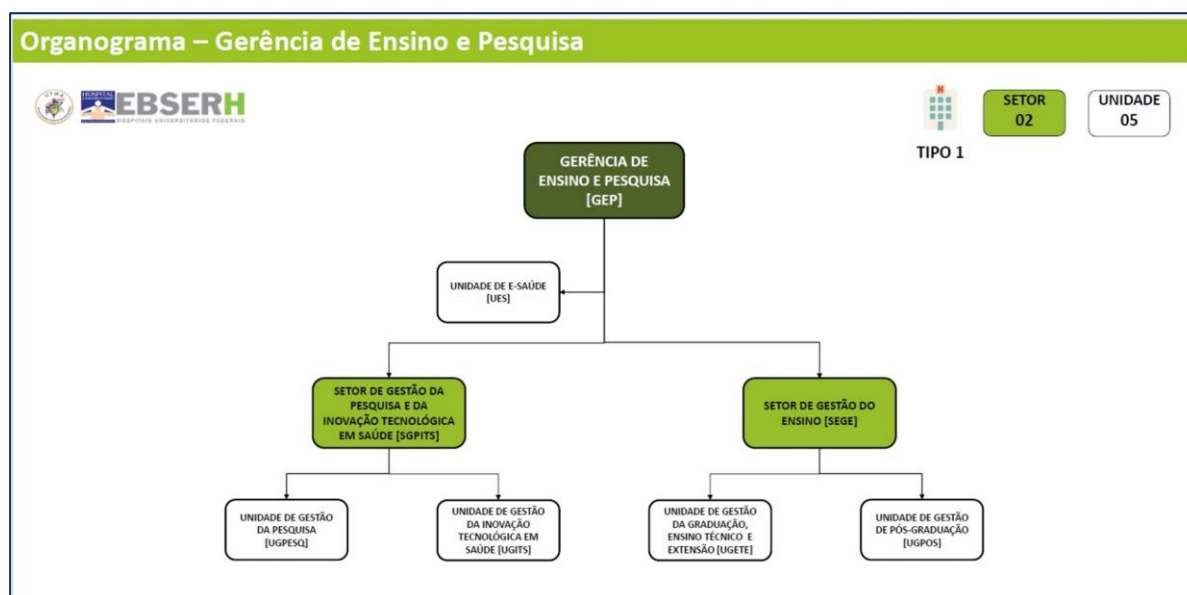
Organograma – Gerência de Ensino e Pesquisa

EBSERH
HOSPITAIS UNIVERSITÁRIOS FEDERAIS

TIPO 1

SETOR
02

UNIDADE
05

GERÊNCIA DE ENSINO E PESQUISA [GEP]

UNIDADE DE E-SAÚDE [UES]

SETOR DE GESTÃO DA PESQUISA E DA INOVAÇÃO TECNOLÓGICA EM SAÚDE [SGPITS]

SETOR DE GESTÃO DO ENSINO [SEGE]

UNIDADE DE GESTÃO DA PESQUISA [UGPESQ]

UNIDADE DE GESTÃO DA INOVAÇÃO TECNOLÓGICA EM SAÚDE [UGITS]

UNIDADE DE GESTÃO DA GRADUAÇÃO, ENSINO TÉCNICO E EXTENSÃO [UGETE]

UNIDADE DE GESTÃO DE PÓS-GRADUAÇÃO [UGPOS]